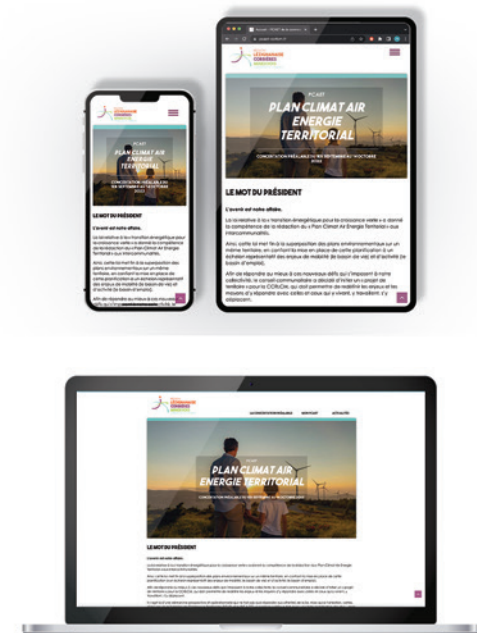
PCAET
PLAN CLIMAT AIR ENERGIE TERRITORIAL
CONCERTATION PRÉALABLE DU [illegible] SEPTEMBRE AU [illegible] OCTOBRE 2020

LE MOT DU PRÉSIDENT

L'avenir est notre affaire.

La loi relative à la transition énergétique pour la croissance verte s'est donné la compétence de la rédaction du « Plan Climat Air Energie Territorial » aux intercommunalités.

Ainsi, cette loi met fin à la superposition des plans environnementaux sur un même territoire, en confiant la mise en place de cette planification à un échelon représentant des enjeux de mobilité (le bassin de vie) et l'activité (le bassin d'emploi).

Afin de répondre au mieux à ces nouveaux défis qui s'imposent à notre collectivité, le conseil communautaire a décidé d'initier un projet de territoire « pour la CCHLOC » qui doit permettre de mobiliser les enjeux et les moyens d'y répondre avec celles et ceux qui y vivent, y travaillent, s'y déplacent.

PCAET
PLAN CLIMAT AIR ENERGIE TERRITORIAL
CONCERTATION PRÉALABLE DU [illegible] SEPTEMBRE AU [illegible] OCTOBRE 2020

LE MOT DU PRÉSIDENT

L'avenir est notre affaire.

La loi relative à la transition énergétique pour la croissance verte a donné la compétence de la rédaction du Plan Climat Air Energie Territorial » aux intercommunalités.

Ainsi, cette loi met fin à la superposition des plans environnementaux sur un même territoire, en confiant la mise en place de cette planification à un échelon représentant des enjeux de mobilité (le bassin de vie) et l'activité (le bassin d'emploi).

Afin de répondre au mieux à ces nouveaux défis qui s'imposent à notre

LA CONCERTATION PRÉALABLE
LE PCAET
ACTUALITÉS

PLAN CLIMAT AIR ENERGIE TERRITORIAL
CONCERTATION PRÉALABLE DU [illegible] SEPTEMBRE AU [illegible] OCTOBRE 2020

LE MOT DU PRÉSIDENT

L'avenir est notre affaire.

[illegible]